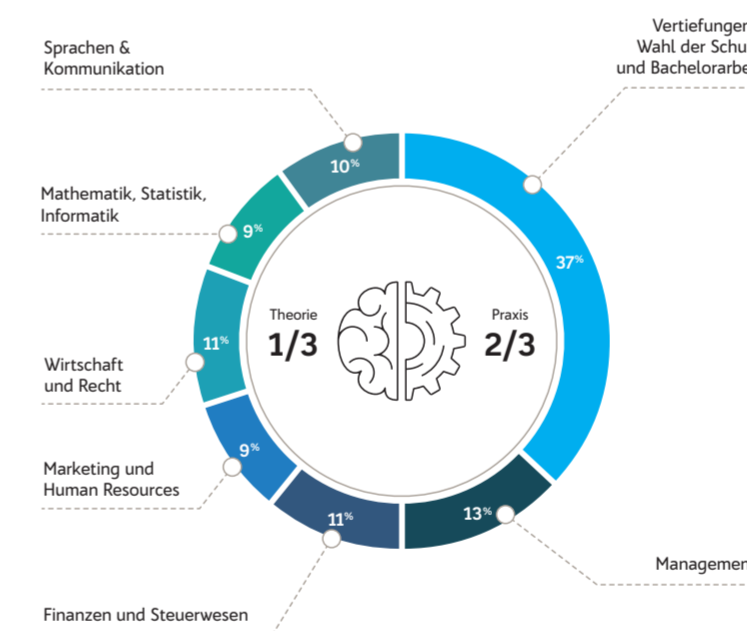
Sprachen & Kommunikation

Vertiefungen Wahl der Schu und Bachelorarbe

Mathematik, Statistik, Informatik

Wirtschaft und Recht

Marketing und Human Resources

Finanzen und Steuerwesen

Managemen

10%

9%

11%

9%

11%

13%

37%

Theorie
1/3

Praxis
2/3